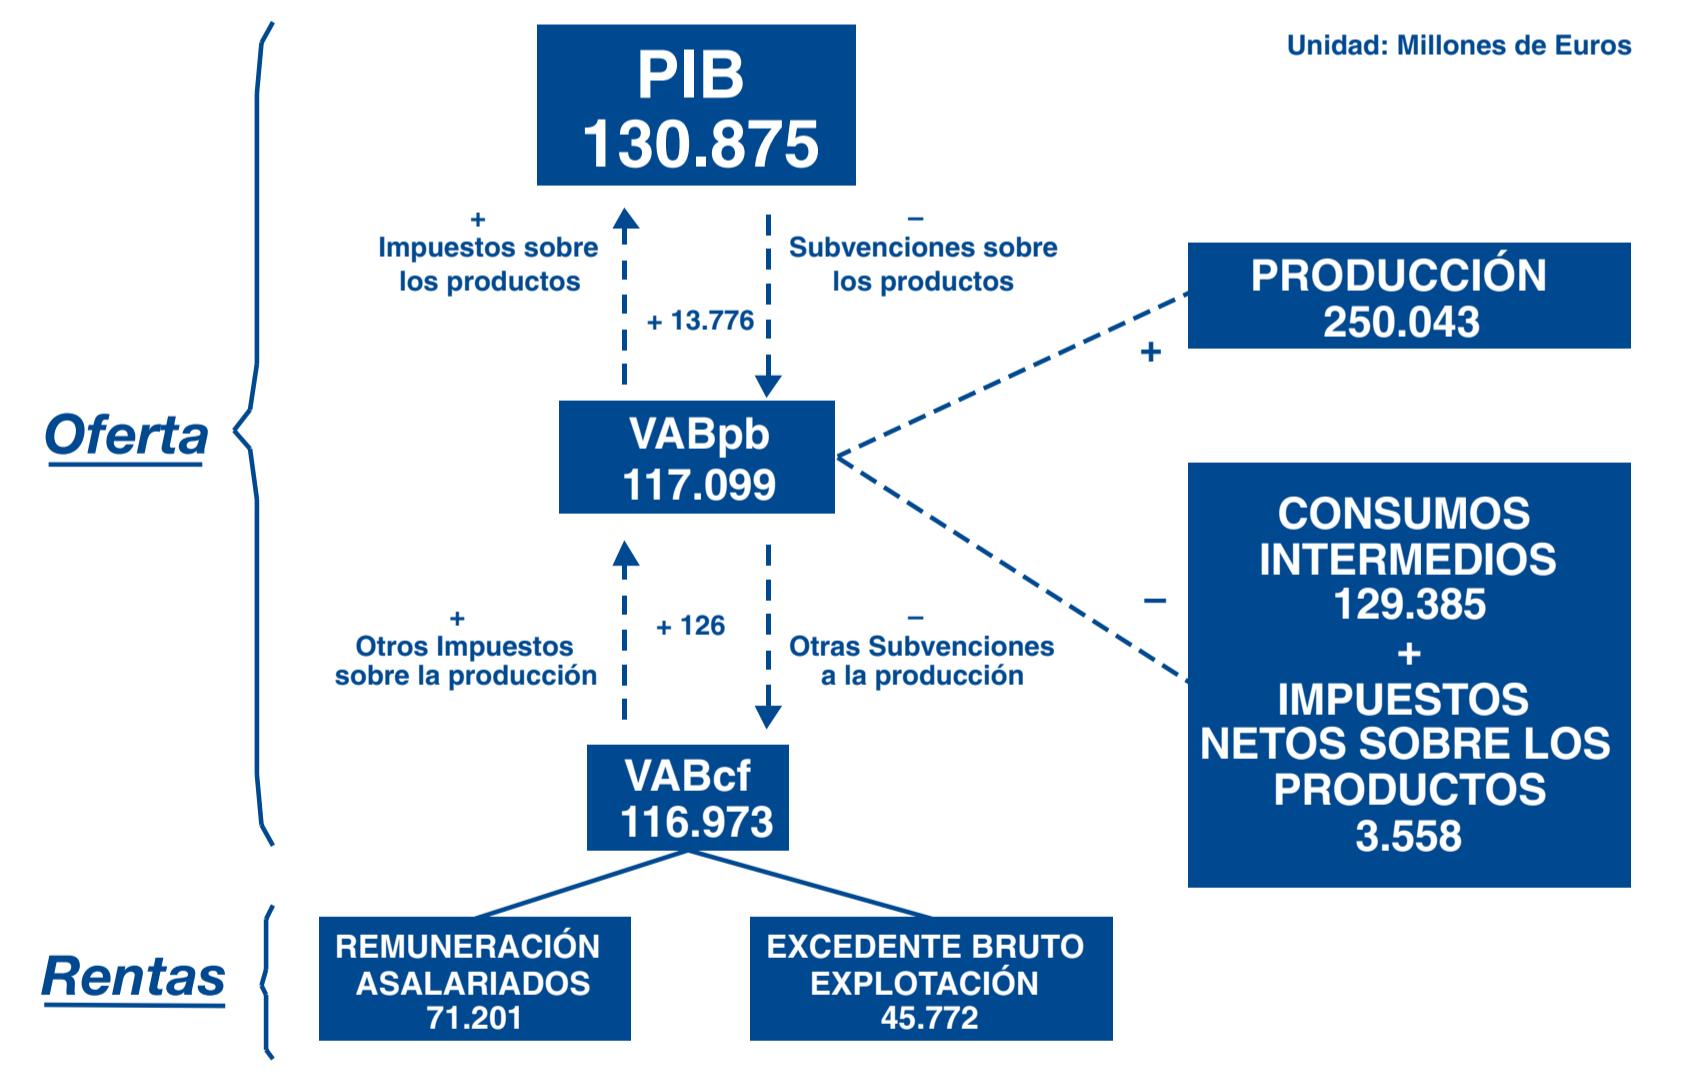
Unidad: Millones de Euros

PIB
130.875

+
Impuestos sobre los productos

–
Subvenciones sobre los productos

+ 13.776

PRODUCCIÓN
250.043

+

Oferta

VABpb
117.099

CONSUMOS INTERMEDIOS
129.385
+
IMPUESTOS NETOS SOBRE LOS PRODUCTOS
3.558

–

+
Otros Impuestos sobre la producción

+ 126

–
Otras Subvenciones a la producción

VABcf
116.973

Rentas

REMUNERACIÓN ASALARIADOS
71.201

EXCEDENTE BRUTO EXPLOTACIÓN
45.772